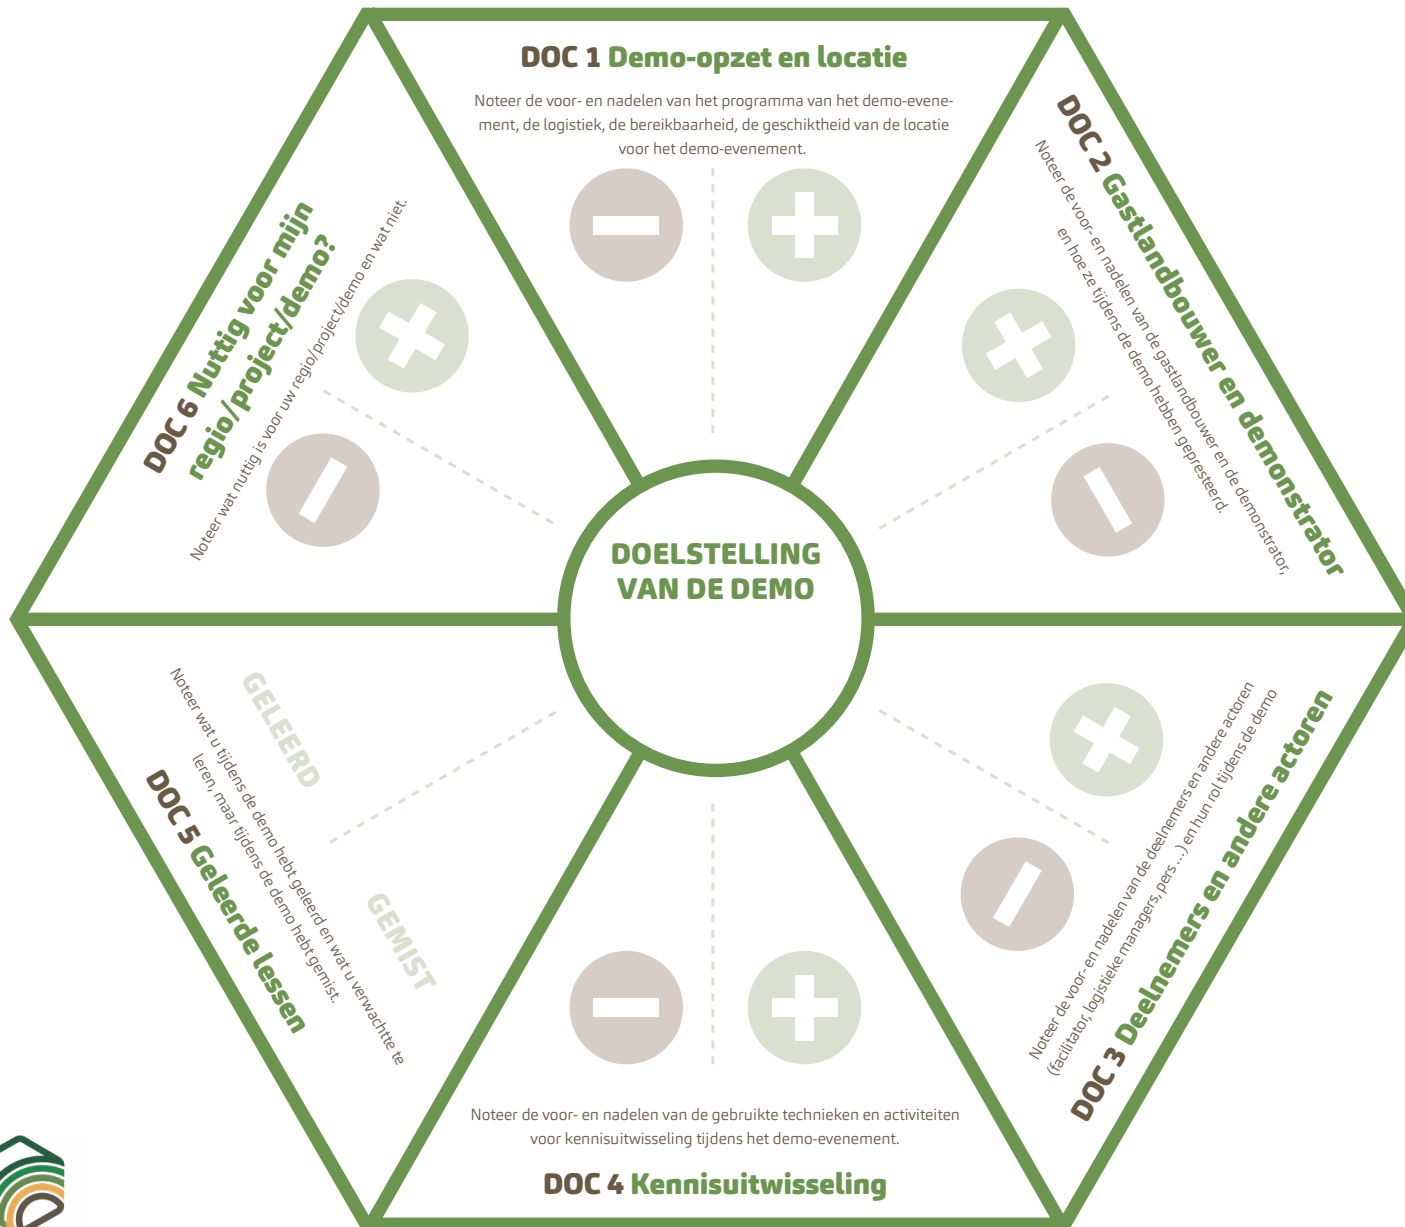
DOC 1 Demo-opzet en locatie

Noteer de voor- en nadelen van het programma van het demo-evenement, de logistiek, de bereikbaarheid, de geschiktheid van de locatie voor het demo-evenement.

DOC 2 Gastlandbouwer en demonstrator

Noteer de voor- en nadelen van de gastlandbouwer en de demonstrator, en hoe ze tijdens de demo hebben gepresteerd.

DOC 3 Deelnemers en andere actoren

Noteer de voor- en nadelen van de deelnemers en andere actoren (facilitator, logistieke managers, pers ...) en hun rol tijdens de demo

DOC 4 Kennisuitwisseling

Noteer de voor- en nadelen van de gebruikte technieken en activiteiten voor kennisuitwisseling tijdens het demo-evenement.

DOC 5 Geleerde lessen

Noteer wat u tijdens de demo hebt geleerd en wat u verwachtte te leren, maar tijdens de demo hebt gemist.

GELEERD

GEMIST

DOC 6 Nuttig voor mijn regio/project/demo?

Noteer wat nuttig is voor uw regio/project/demo en wat niet.

DOELSTELLING VAN DE DEMO